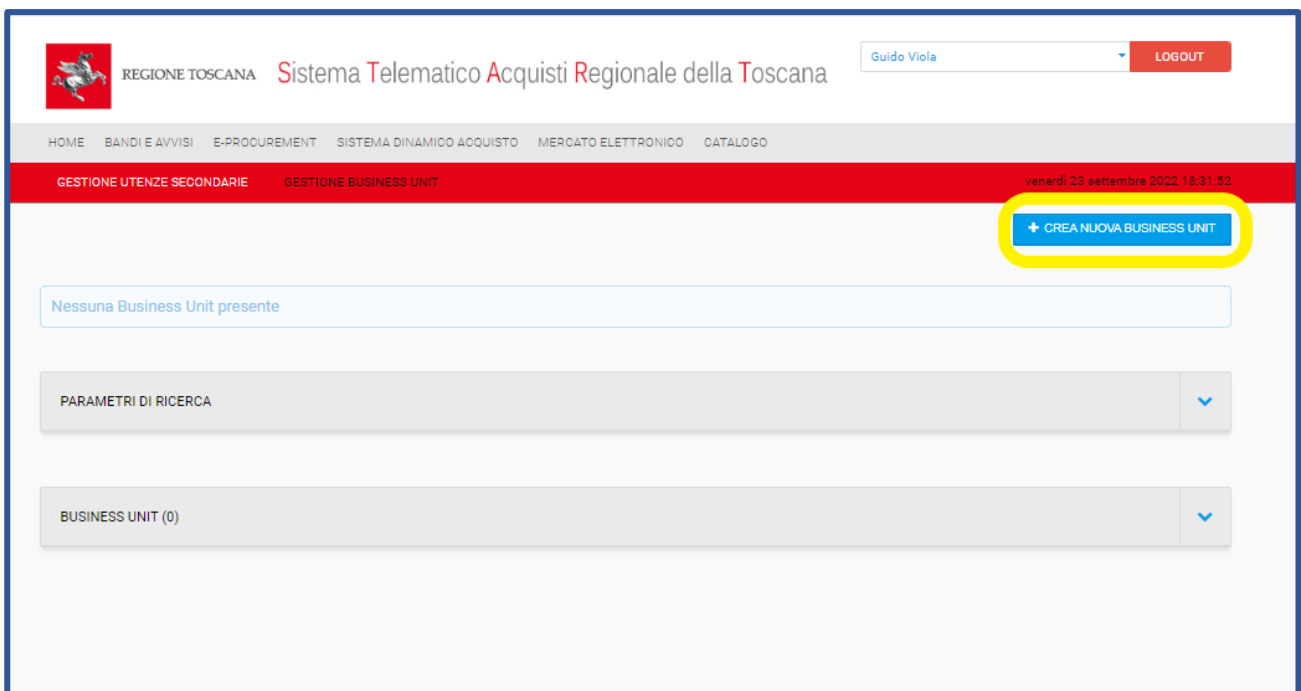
REGIONE TOSCANA Sistema Telematico Acquisti Regionale della Toscana

Guido Viola

LOGOUT

HOME BANDI E AVVISI E-PROCUREMENT SISTEMA DINAMICO ACQUISTO MERCATO ELETTRONICO CATALOGO

GESTIONE UTENZE SECONDARIE GESTIONE BUSINESS UNIT

venerdì 23 settembre 2022 18:31:52

+ CREA NUOVA BUSINESS UNIT

Nessuna Business Unit presente

PARAMETRI DI RICERCA

BUSINESS UNIT (0)